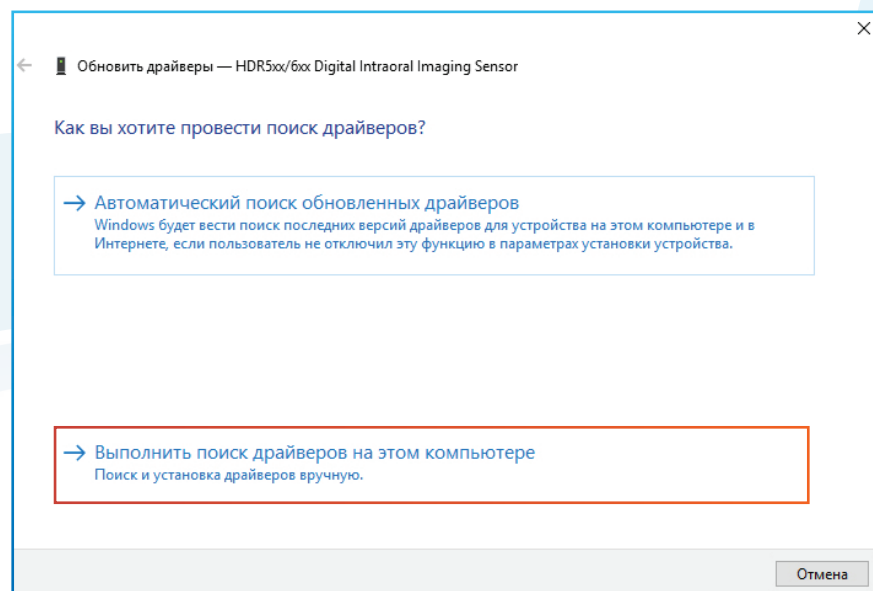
Обновить драйверы — HDR5xx/6xx Digital Intraoral Imaging Sensor

Как вы хотите провести поиск драйверов?

→ Автоматический поиск обновленных драйверов
Windows будет вести поиск последних версий драйверов для устройства на этом компьютере и в Интернете, если пользователь не отключил эту функцию в параметрах установки устройства.

→ Выполнить поиск драйверов на этом компьютере
Поиск и установка драйверов вручную.

Отмена